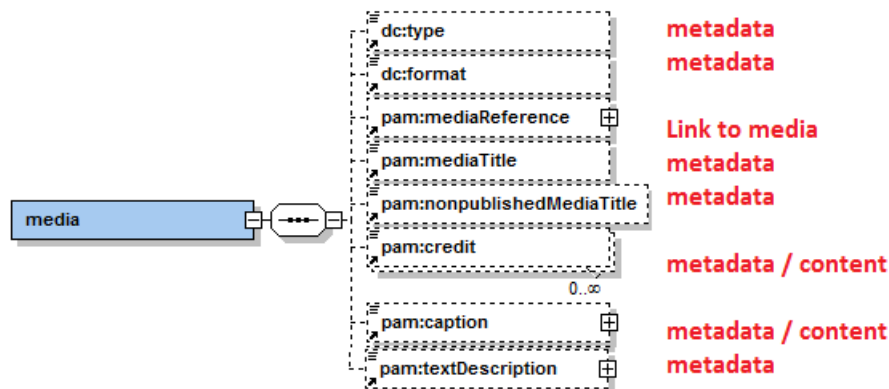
dc:type
metadata

dc:format
metadata

pam:mediaReference
Link to media

pam:mediaTitle
metadata

media

pam:nonpublishedMediaTitle
metadata

pam:credit
0..∞
metadata / content

pam:caption
metadata / content

pam:textDescription
metadata